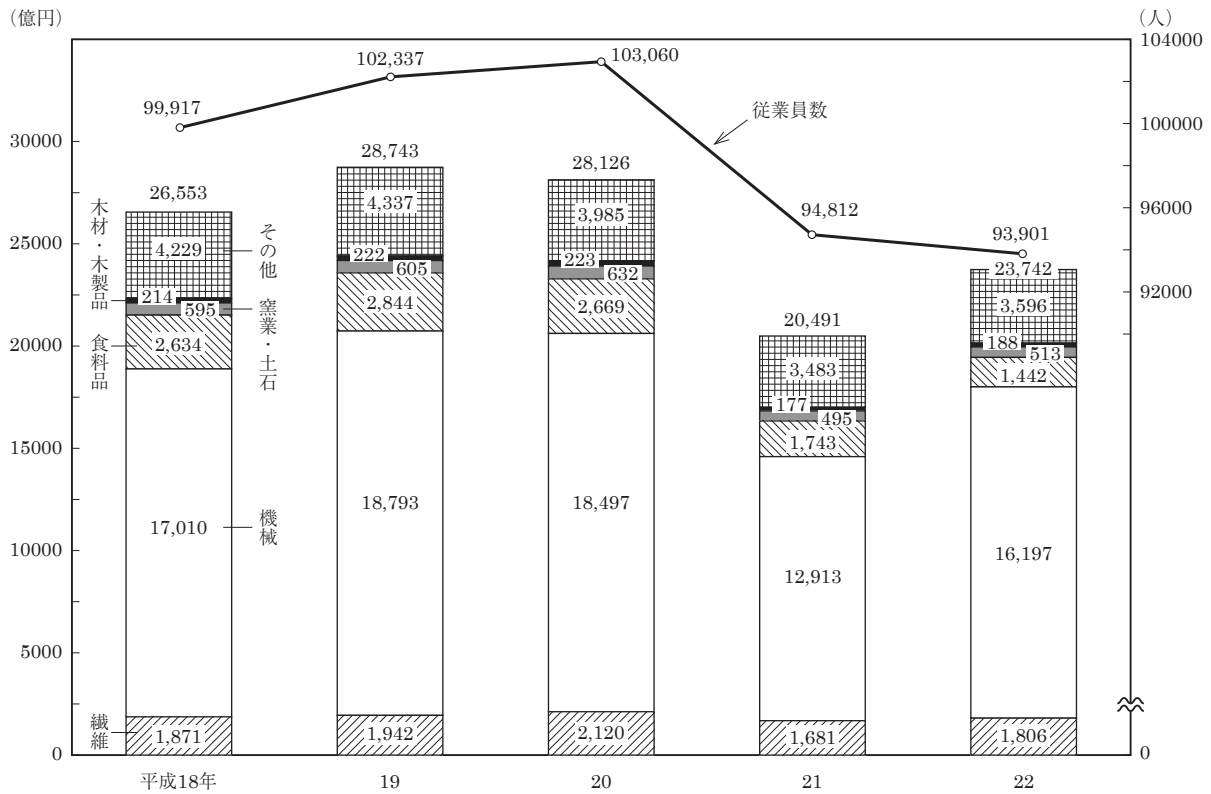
(億円)
(人)
104000
100000
96000
92000
0

30000
25000
20000
15000
10000
5000
0

99,917
102,337
103,060
94,812
93,901
従業員数

26,553
4,229
214
595
2,634
17,010
1,871

木材・木製品
その他
窯業・土石
食料品
機械
繊維

28,743
4,337
222
605
2,844
18,793
1,942

28,126
3,985
223
632
2,669
18,497
2,120

20,491
3,483
177
495
1,743
12,913
1,681

23,742
3,596
188
513
1,442
16,197
1,806

平成18年
19
20
21
22